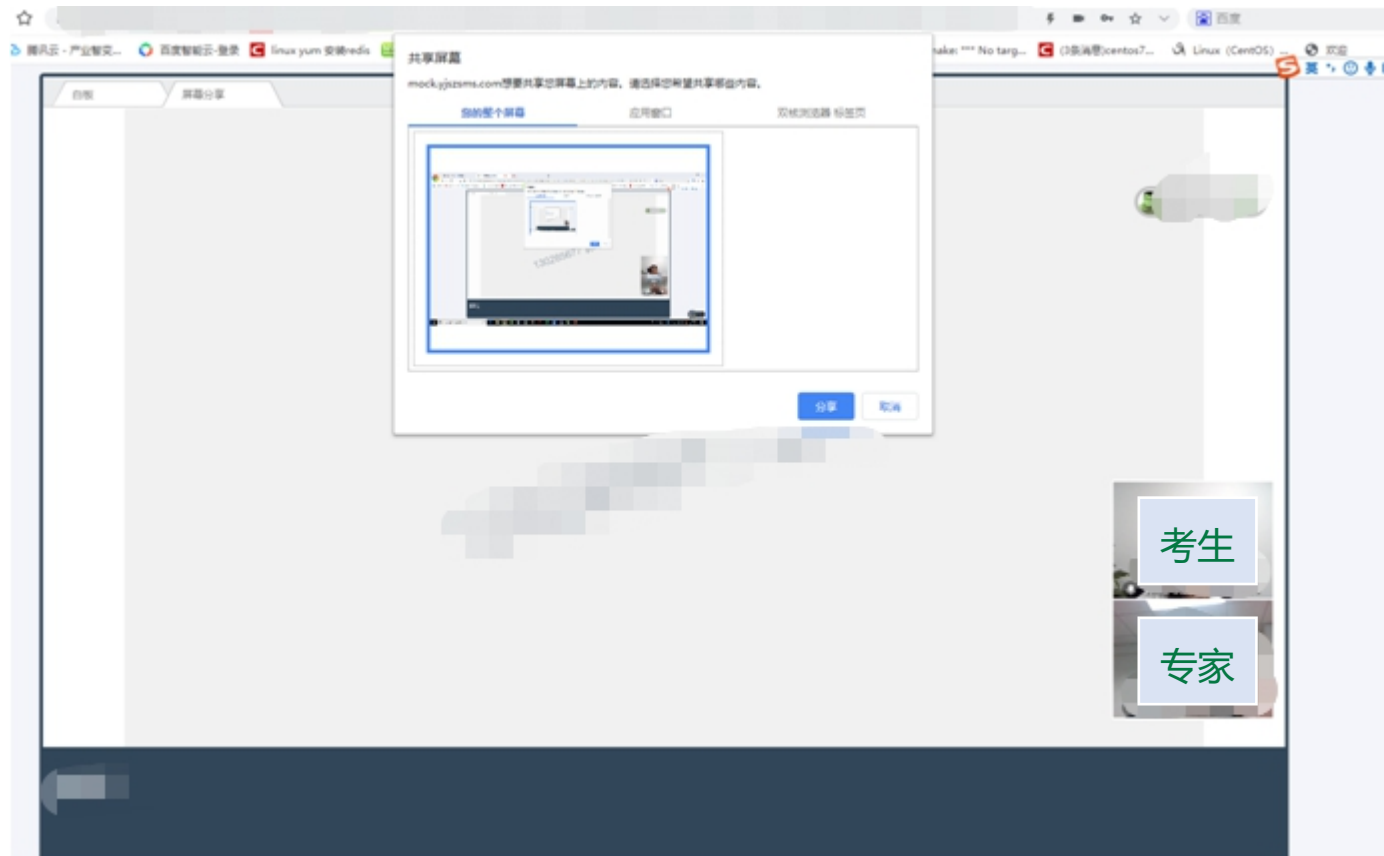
百度

腾讯云 - 产业智变... 百度智能云-登录 linux yum 安装redis make: *** No targ... (3条消息)centos7... Linux (CentOS) ... 欢迎

白板 屏幕分享

共享屏幕

mock.yjszsms.com想要共享您屏幕上的内容。请选择您希望共享哪些内容。

您的整个屏幕 应用窗口 双核浏览器 标签页

分享 取消

考生

专家